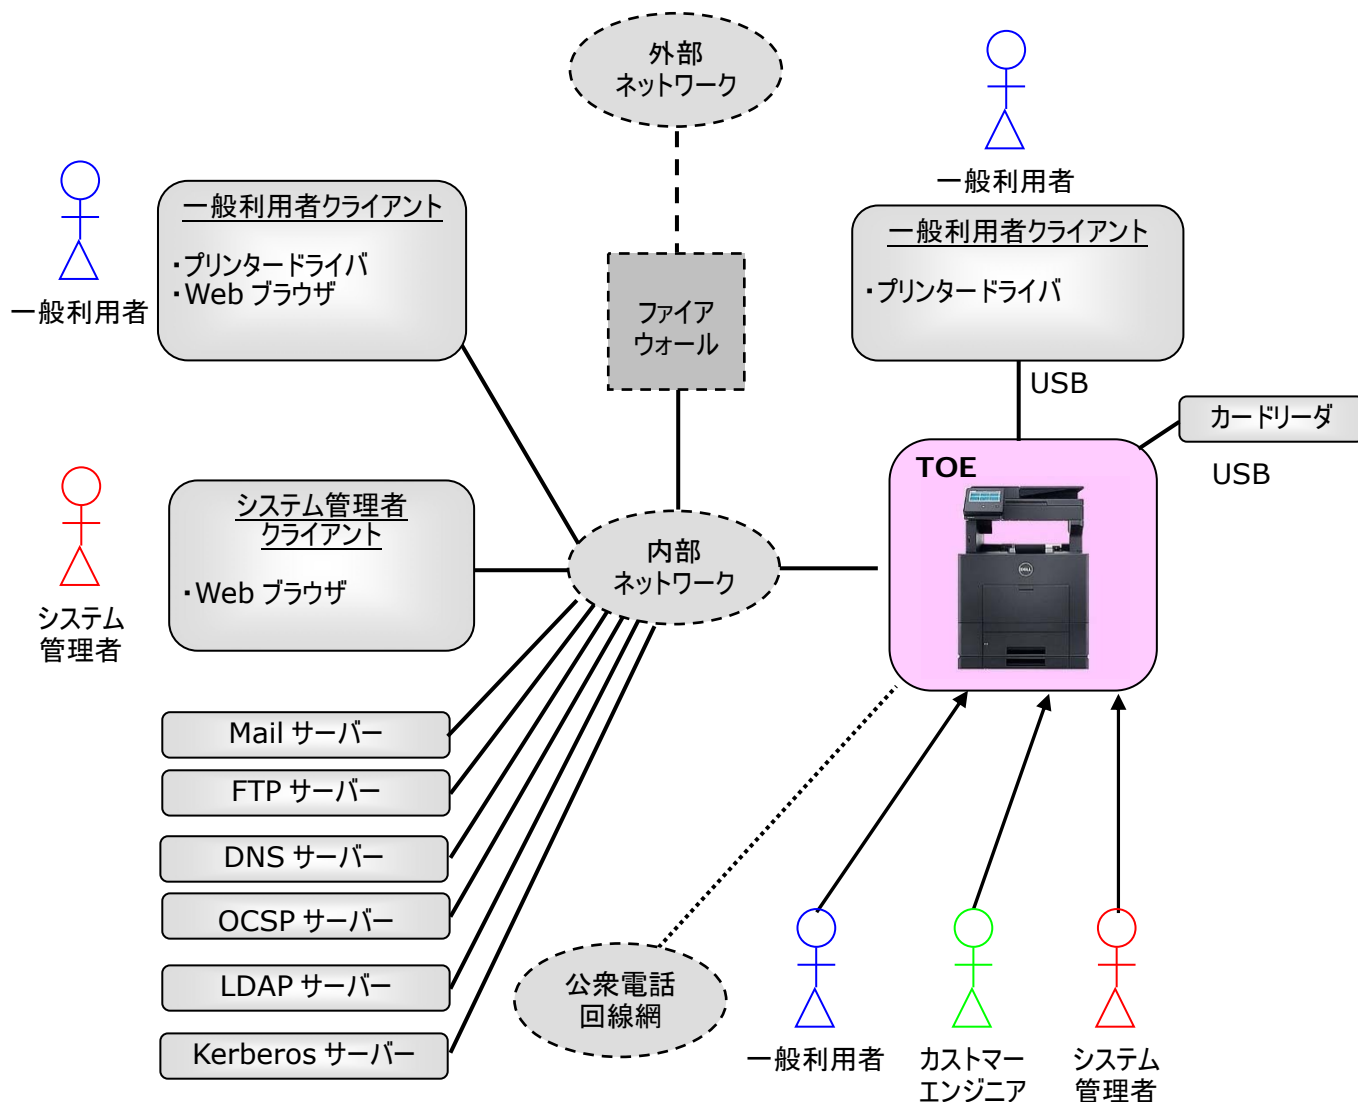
外部
ネットワーク

一般利用者

一般利用者クライアント

・プリンタードライバ
・Web ブラウザ

一般利用者

ファイア
ウォール

一般利用者クライアント

・プリンタードライバ

USB

カードリーダ

USB

TOE

システム管理者
クライアント

・Web ブラウザ

システム
管理者

内部
ネットワーク

Mail サーバー

FTP サーバー

DNS サーバー

OCSP サーバー

LDAP サーバー

Kerberos サーバー

公衆電話
回線網

一般利用者

カストマー
エンジニア

システム
管理者